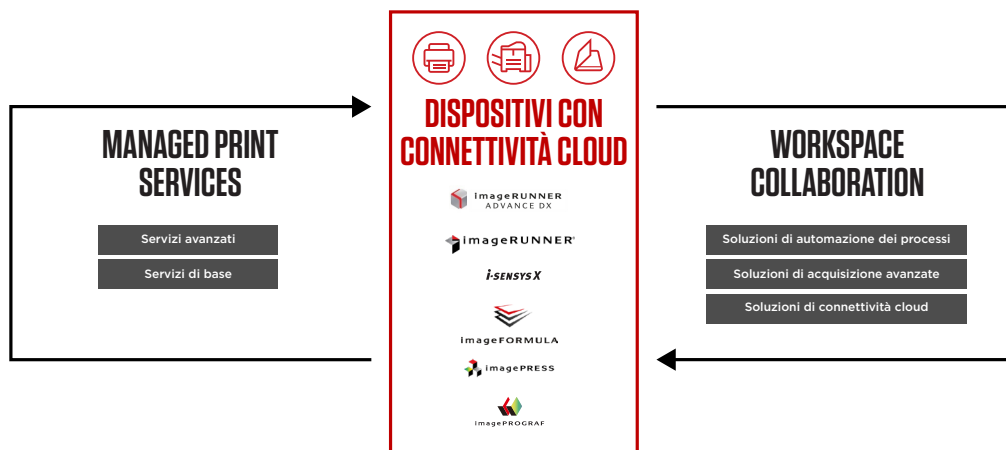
MANAGED PRINT SERVICES

Servizi avanzati

Servizi di base

DISPOSITIVI CON CONNETTIVITÀ CLOUD

imageRUNNER ADVANCE DX

imageRUNNER

i-SENSYS X

imageFORMULA

imagePRESS

imagePROGRAF

WORKSPACE COLLABORATION

Soluzioni di automazione dei processi

Soluzioni di acquisizione avanzate

Soluzioni di connettività cloud